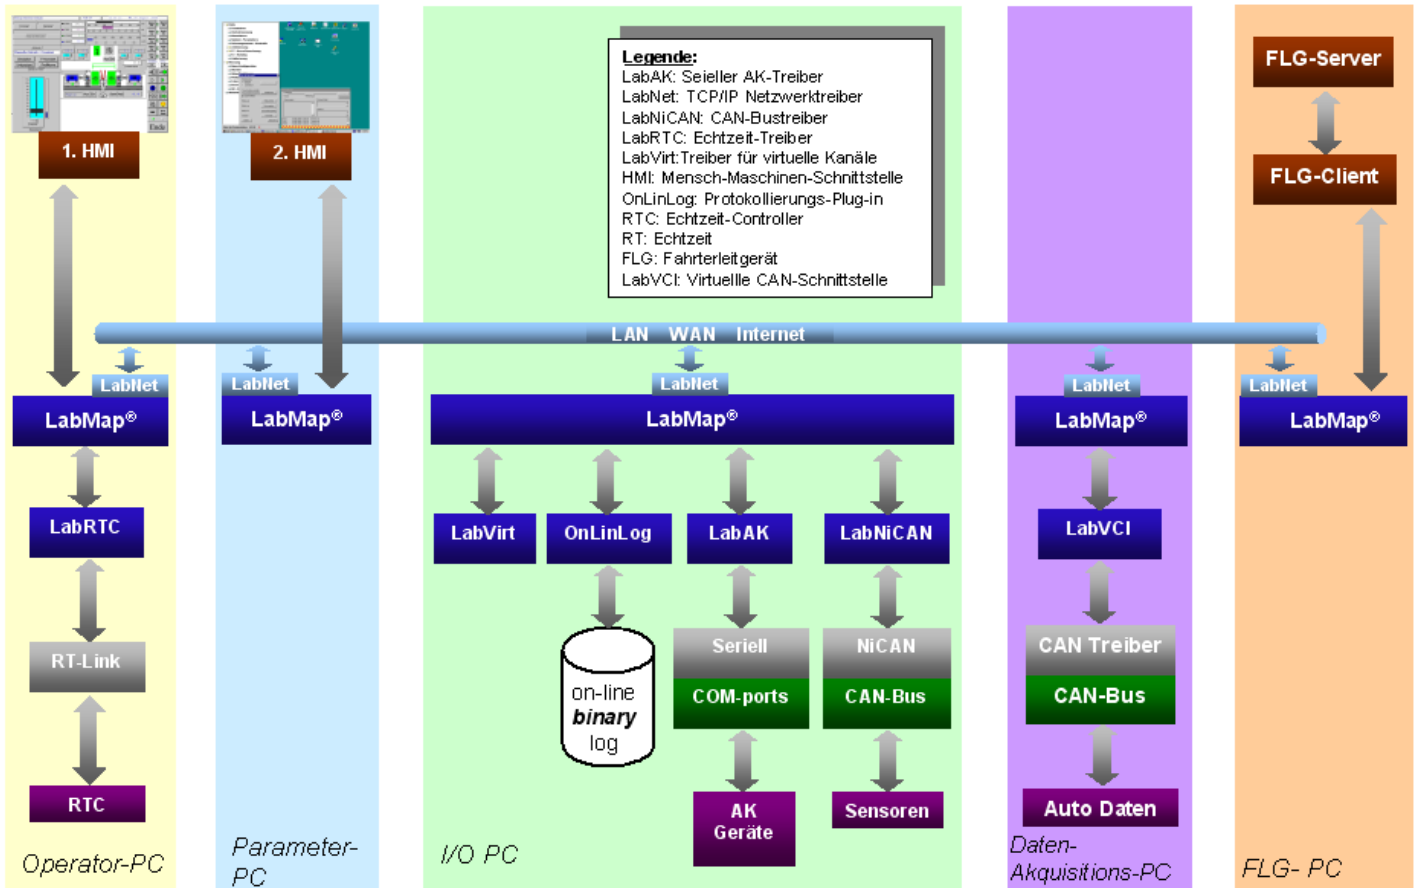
Legende:
LabAK: Seieller AK-Treiber
LabNet: TCP/IP Netzwerktreiber
LabNiCAN: CAN-Bustreiber
LabRTC: Echtzeit-Treiber
LabVirt:Treiber für virtuelle Kanäle
HMI: Mensch-Maschinen-Schnittstelle
OnLinLog: Protokollierungs-Plug-in
RTC: Echtzeit-Controller
RT: Echtzeit
FLG: Fahrterleitgerät
LabVCI: Virtuellle CAN-Schnittstelle

1. HMI

2. HMI

FLG-Server

FLG-Client

LAN WAN Internet

LabNet

LabMap®

LabRTC

RT-Link

RTC

Operator-PC

LabNet

LabMap®

Parameter-PC

LabNet

LabMap®

LabVirt

OnLinLog

LabAK

LabNiCAN

on-line
binary
log

Seriell

COM-ports

NiCAN

CAN-Bus

AK
Geräte

Sensoren

I/O PC

LabNet

LabMap®

LabVCI

CAN Treiber

CAN-Bus

Auto Daten

Daten-Akquisitions-PC

LabNet

LabMap®

FLG- PC